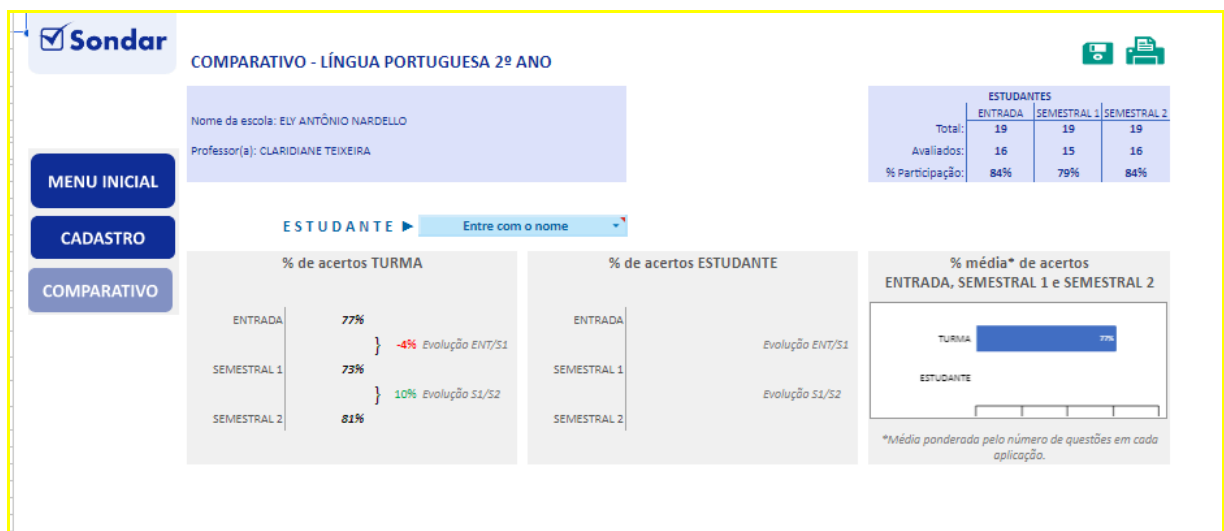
☑Sondar

COMPARATIVO - LÍNGUA PORTUGUESA 2º ANO

Nome da escola: ELY ANTÔNIO NARDELLO

Professor(a): CLARIDIANE TEIXEIRA

ESTUDANTES

| | ENTRADA | SEMESTRAL 1 | SEMESTRAL 2 |
|---|---|---|---|
| Total: | 19 | 19 | 19 |
| Avaliados: | 16 | 15 | 16 |
| % Participação: | 84% | 79% | 84% |

MENU INICIAL

CADASTRO

COMPARATIVO

ESTUDANTE ▶ Entre com o nome

% de acertos TURMA

ENTRADA 77%

-4% Evolução ENT/S1

SEMESTRAL 1 73%

10% Evolução S1/S2

SEMESTRAL 2 81%

% de acertos ESTUDANTE

ENTRADA

Evolução ENT/S1

SEMESTRAL 1

Evolução S1/S2

SEMESTRAL 2

% média* de acertos
ENTRADA, SEMESTRAL 1 e SEMESTRAL 2

TURMA 77%

ESTUDANTE

*Média ponderada pelo número de questões em cada aplicação.